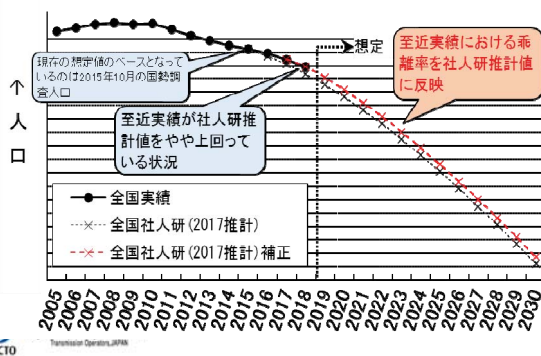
↑
人
口

現在の想定値のベースとなっているのは2015年10月の国勢調査人口

想定

至近実績における乖離率を社人研推計値に反映

至近実績が社人研推計値をやや上回っている状況

全国実績
全国社人研（2017推計）
全国社人研（2017推計）補正

2005
2006
2007
2008
2009
2010
2011
2012
2013
2014
2015
2016
2017
2018
2019
2020
2021
2022
2023
2024
2025
2026
2027
2028
2029
2030

CTO
Transmission Operators, JAPAN